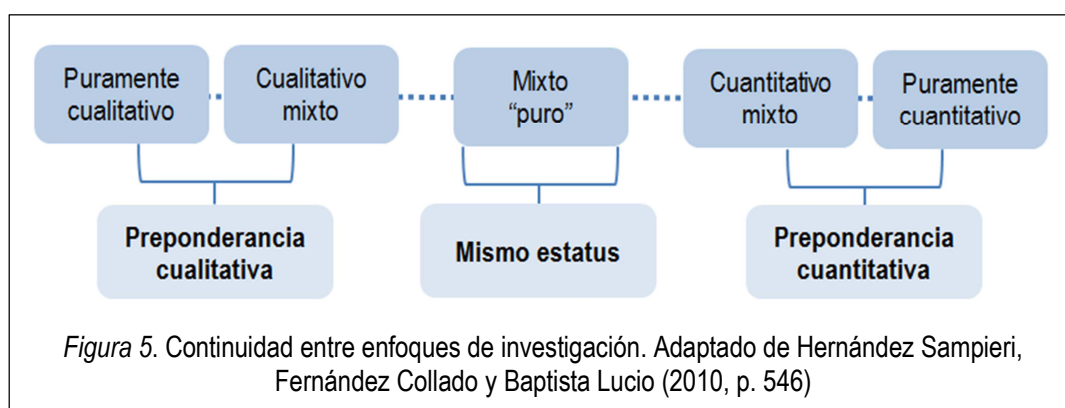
Puramente cualitativo

Cualitativo mixto

Mixto “puro”

Cuantitativo mixto

Puramente cuantitativo

Preponderancia cualitativa

Mismo estatus

Preponderancia cuantitativa

*Figura 5*. Continuidad entre enfoques de investigación. Adaptado de Hernández Sampieri, Fernández Collado y Baptista Lucio (2010, p. 546)